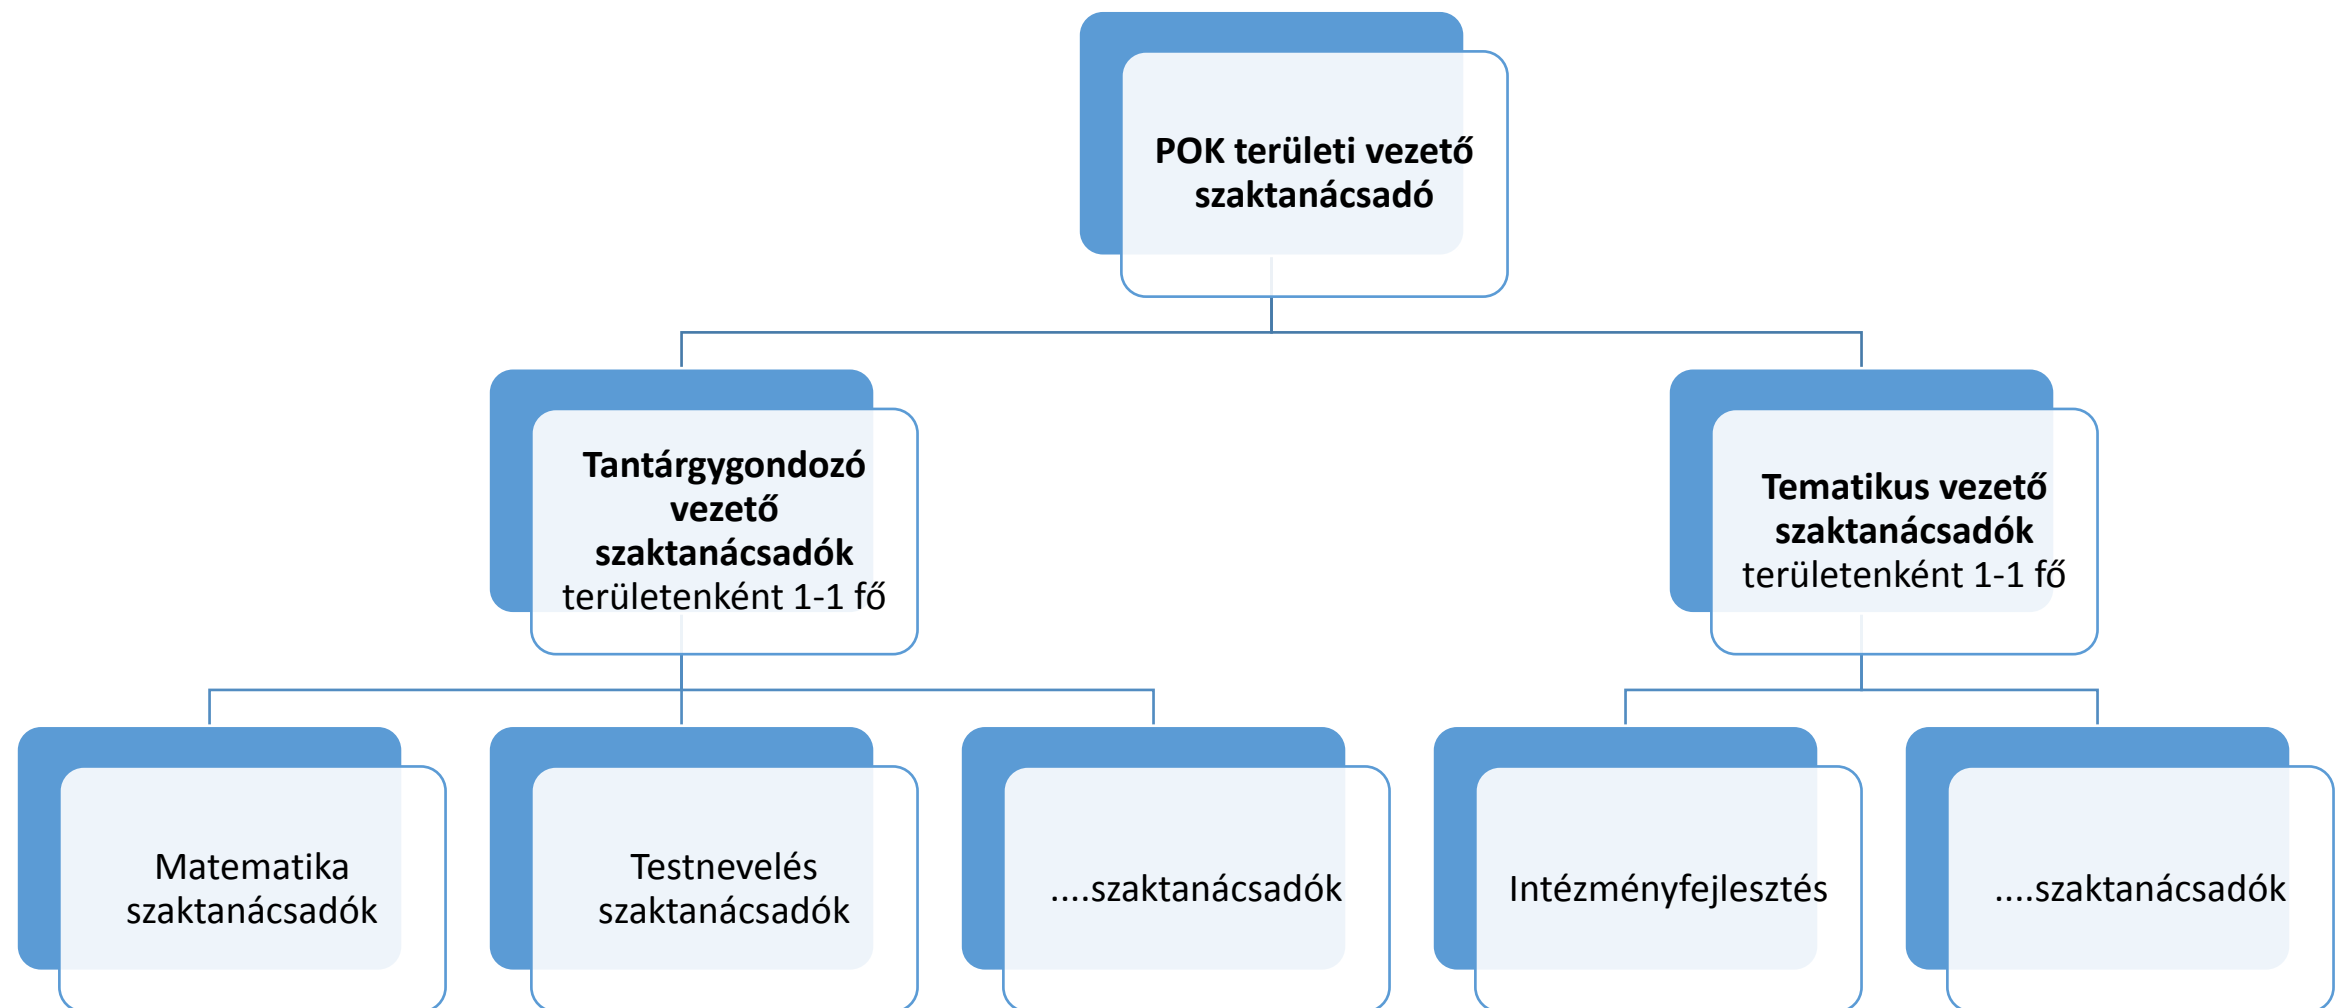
POK területi vezető szaktanácsadó

Tantárgygondozó vezető szaktanácsadók területenként 1-1 fő

Tematikus vezető szaktanácsadók területenként 1-1 fő

Matematika szaktanácsadók

Testnevelés szaktanácsadók

....szaktanácsadók

Intézményfejlesztés

....szaktanácsadók